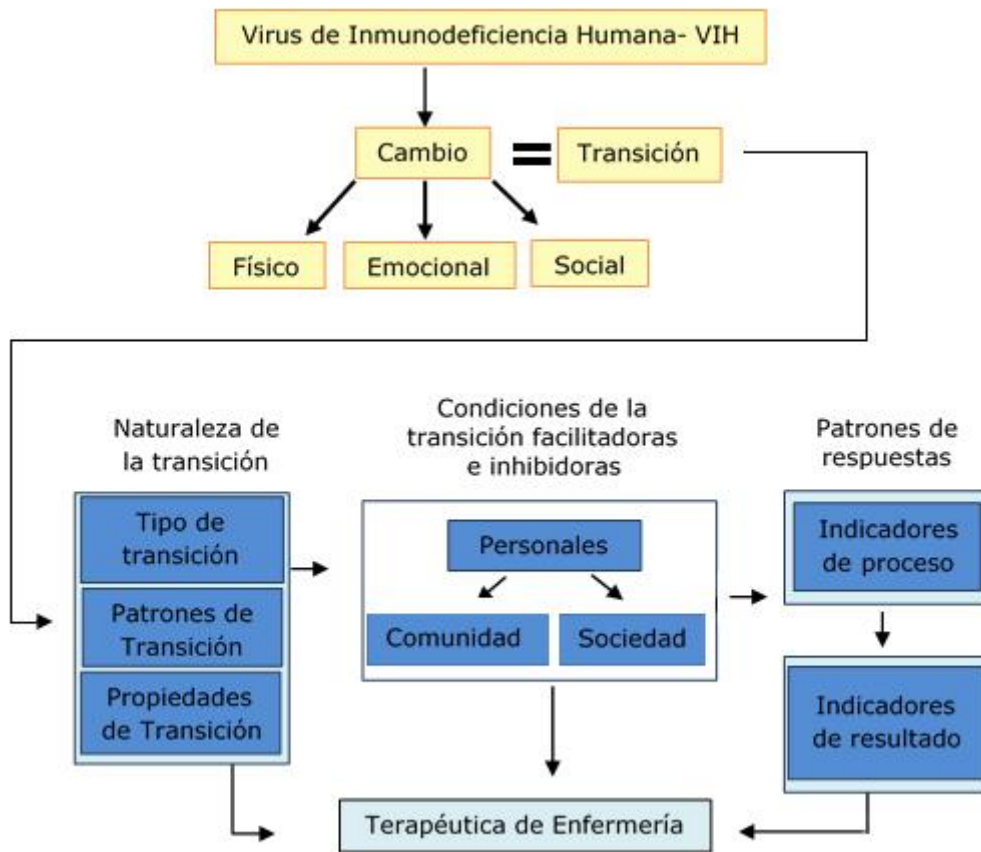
Virus de Inmunodeficiencia Humana- VIH

Cambio = Transición

Físico

Emocional

Social

Naturaleza de la transición

Tipo de transición

Patrones de Transición

Propiedades de Transición

Condiciones de la transición facilitadoras e inhibidoras

Personales

Comunidad

Sociedad

Patrones de respuestas

Indicadores de proceso

Indicadores de resultado

Terapéutica de Enfermería